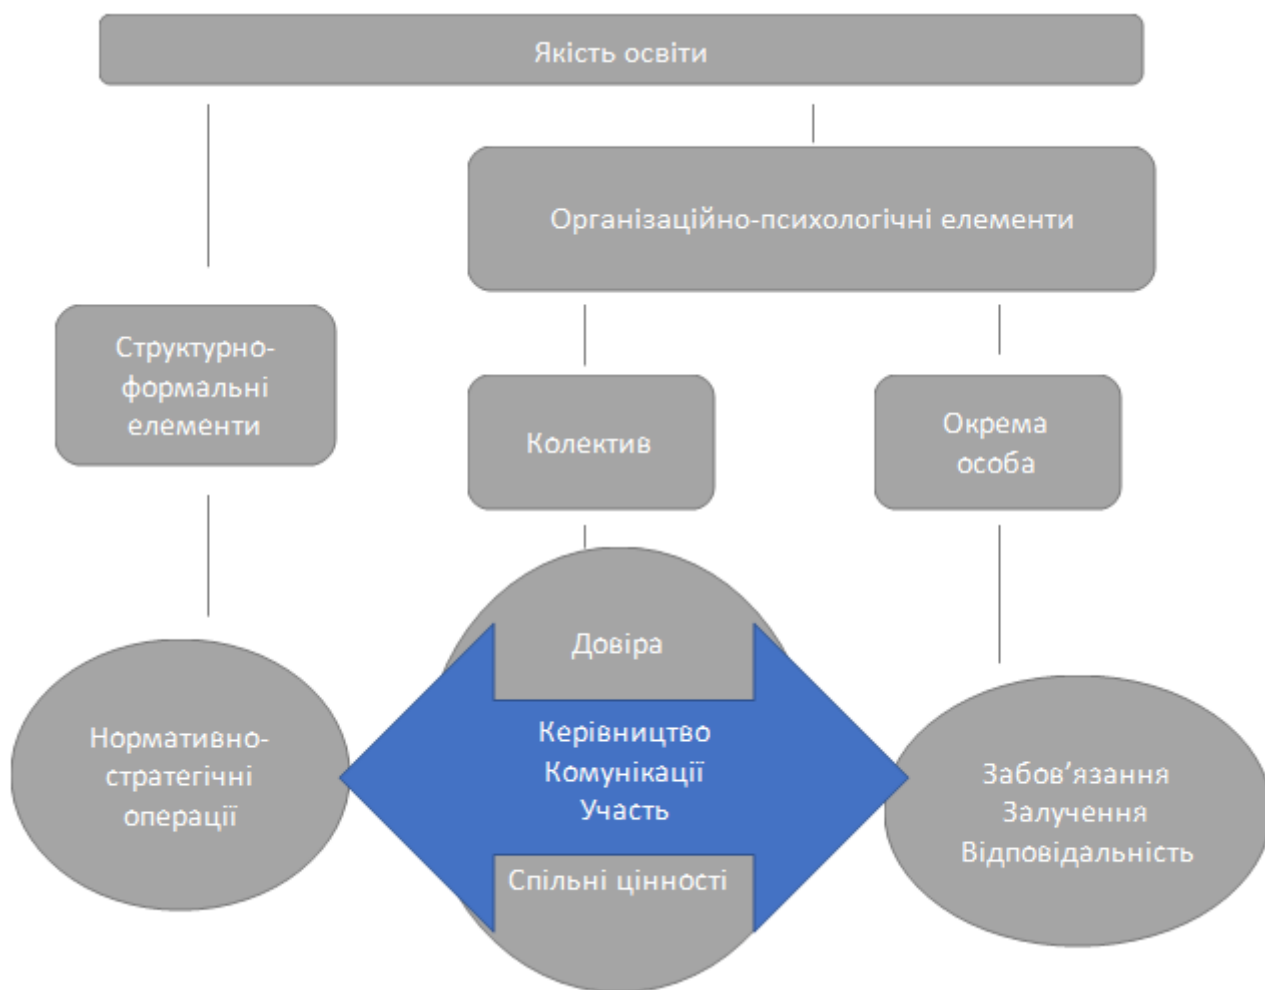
Якість освіти

Організаційно-психологічні елементи

Структурно-формальні елементи

Колектив

Окрема особа

Довіра

Нормативно-стратегічні операції

Керівництво
Комунікації
Участь

Забов’язання
Залучення
Відповідальність

Спільні цінності